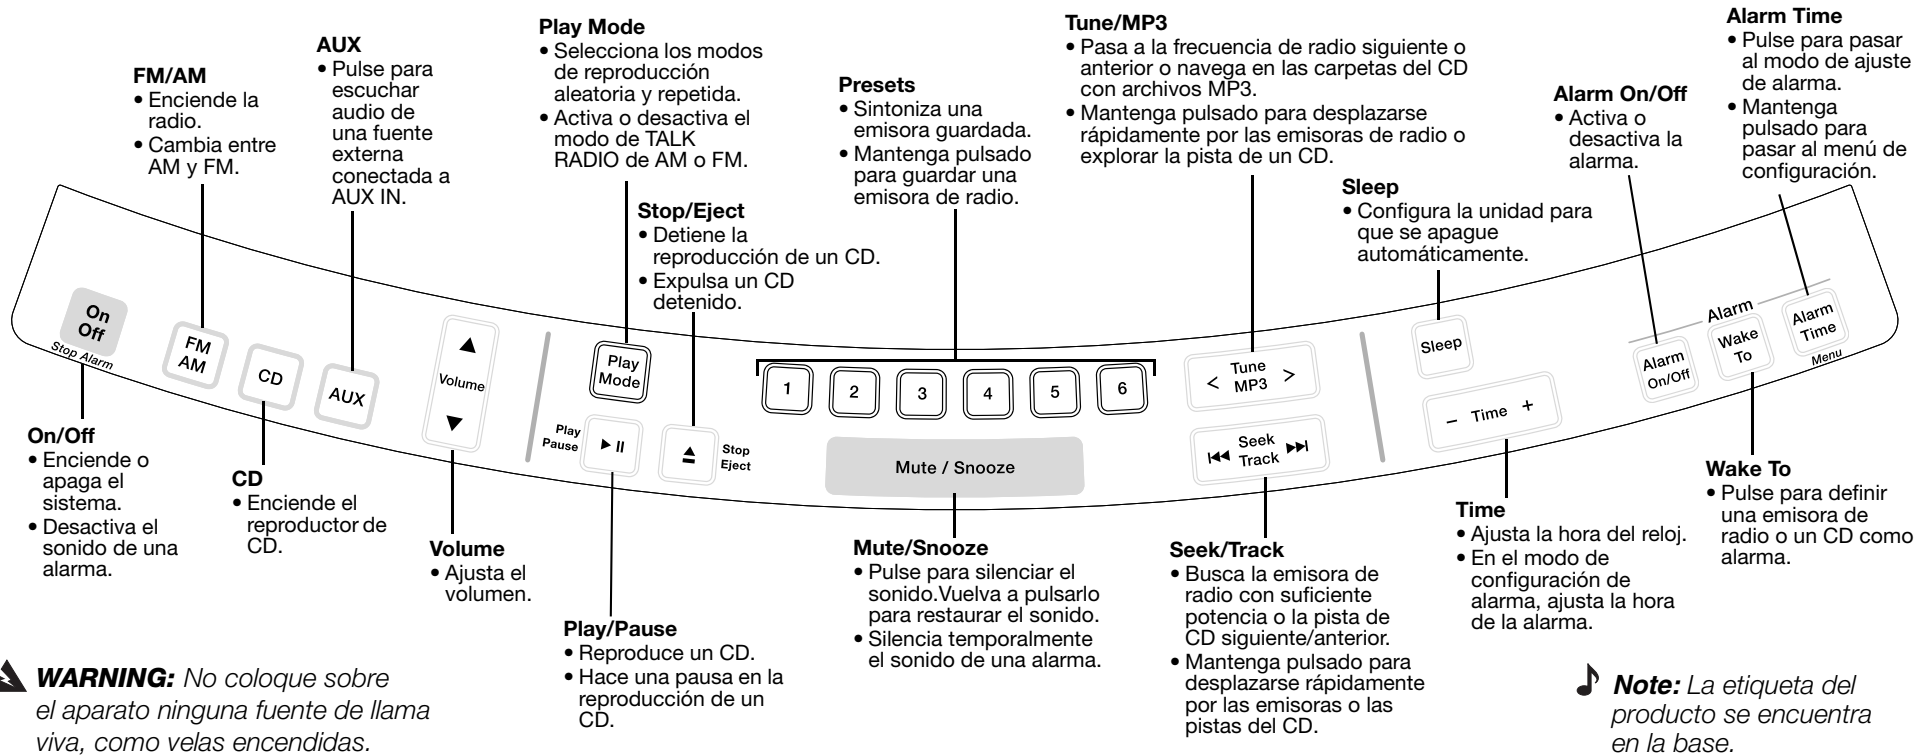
FM/AM
• Enciende la radio.
• Cambia entre AM y FM.

AUX
• Pulse para escuchar audio de una fuente externa conectada a AUX IN.

Play Mode
• Selecciona los modos de reproducción aleatoria y repetida.
• Activa o desactiva el modo de TALK RADIO de AM o FM.

Stop/Eject
• Detiene la reproducción de un CD.
• Expulsa un CD detenido.

Presets
• Sintoniza una emisora guardada.
• Mantenga pulsado para guardar una emisora de radio.

Tune/MP3
• Pasa a la frecuencia de radio siguiente o anterior o navega en las carpetas del CD con archivos MP3.
• Mantenga pulsado para desplazarse rápidamente por las emisoras de radio o explorar la pista de un CD.

Sleep
• Configura la unidad para que se apague automáticamente.

Alarm On/Off
• Activa o desactiva la alarma.

Alarm Time
• Pulse para pasar al modo de ajuste de alarma.
• Mantenga pulsado para pasar al menú de configuración.

On Off
Stop Alarm
FM AM
CD
AUX
Volume
Play Mode
Play Pause
Stop Eject
1 2 3 4 5 6
Mute / Snooze
Tune MP3
Seek Track
Sleep
– Time +
Alarm
Alarm On/Off
Wake To
Alarm Time
Menu

On/Off
• Enciende o apaga el sistema.
• Desactiva el sonido de una alarma.

CD
• Enciende el reproductor de CD.

Volume
• Ajusta el volumen.

Play/Pause
• Reproduce un CD.
• Hace una pausa en la reproducción de un CD.

Mute/Snooze
• Pulse para silenciar el sonido.Vuelva a pulsarlo para restaurar el sonido.
• Silencia temporalmente el sonido de una alarma.

Seek/Track
• Busca la emisora de radio con suficiente potencia o la pista de CD siguiente/anterior.
• Mantenga pulsado para desplazarse rápidamente por las emisoras o las pistas del CD.

Time
• Ajusta la hora del reloj.
• En el modo de configuración de alarma, ajusta la hora de la alarma.

Wake To
• Pulse para definir una emisora de radio o un CD como alarma.

WARNING: No coloque sobre el aparato ninguna fuente de llama viva, como velas encendidas.

Note: La etiqueta del producto se encuentra en la base.